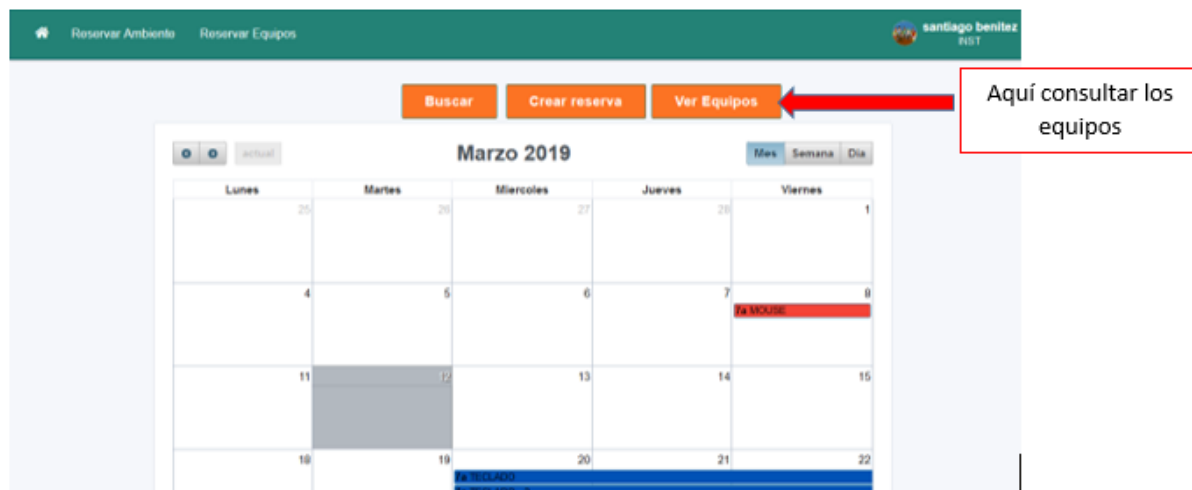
Reservar Ambiente Reservar Equipos

santiago benitez
INST

Buscar Crear reserva Ver Equipos

Aquí consultar los equipos

actual

Marzo 2019

Mes Semana Día

| Lunes | Martes | Miercoles | Jueves | Viernes |
|---|---|---|---|---|
| 25 | 26 | 27 | 28 | 1 |
| 4 | 5 | 6 | 7 | 8 7a MOUSE |
| 11 | 12 | 13 | 14 | 15 |
| 18 | 19 | 20 7a TECLADO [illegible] | 21 | 22 |